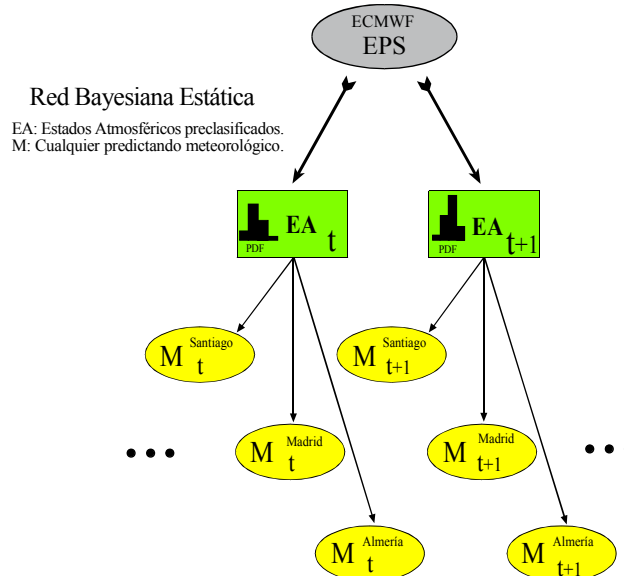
ECMWF
EPS

Red Bayesiana Estática

EA: Estados Atmosféricos preclasificados.
M: Cualquier predictando meteorológico.

PDF EA $_t$

PDF EA $_{t+1}$

$M_t^{Santiago}$

$M_{t+1}^{Santiago}$

$M_t^{Madrid}$

$M_{t+1}^{Madrid}$

$M_t^{Almería}$

$M_{t+1}^{Almería}$

• • •

• •